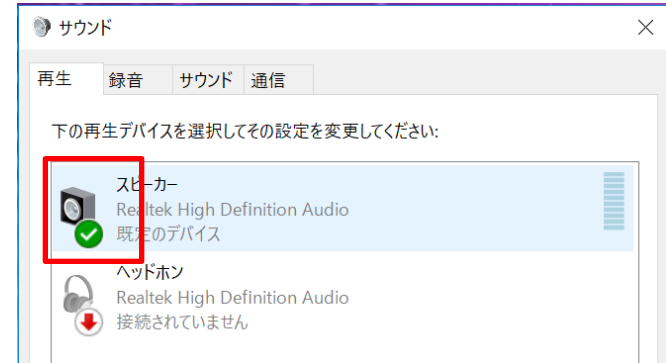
サウンド

再生 録音 サウンド 通信

下の再生デバイスを選択してその設定を変更してください:

スピーカー
Realtek High Definition Audio
既定のデバイス

ヘッドホン
Realtek High Definition Audio
接続されていません